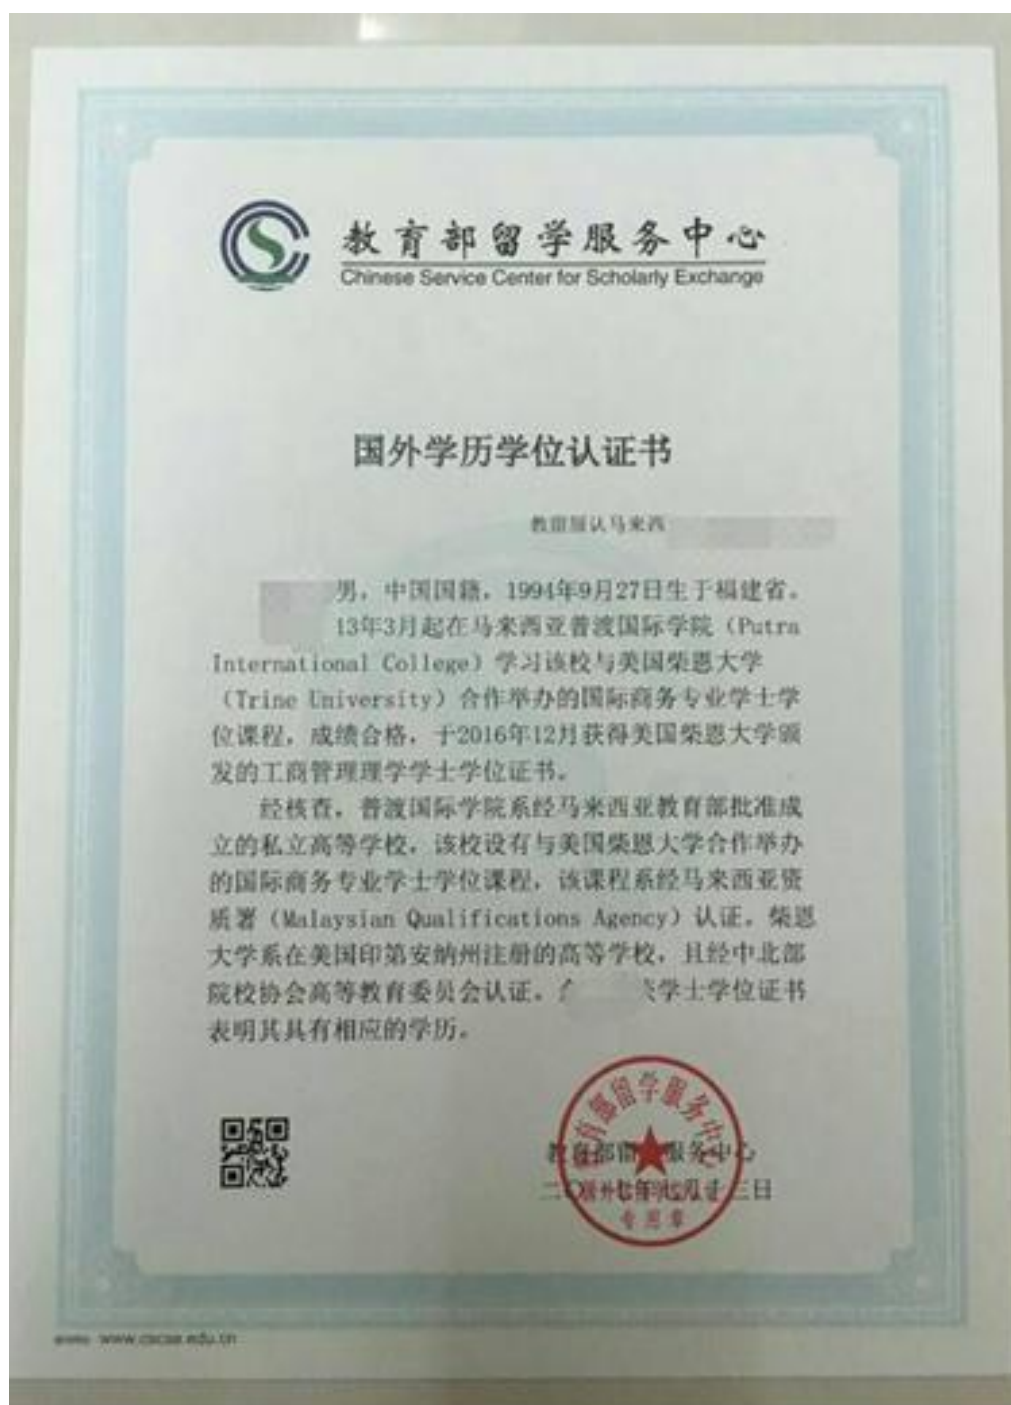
教育部留学服务中心
Chinese Service Center for Scholarly Exchange

国外学历学位认证书

教留服认马来西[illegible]

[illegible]男，中国国籍，1994年9月27日生于福建省。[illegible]13年3月起在马来西亚普渡国际学院（Putra International College）学习该校与美国柴恩大学（Trine University）合作举办的国际商务专业学士学位课程，成绩合格，于2016年12月获得美国柴恩大学颁发的工商管理理学学士学位证书。

经核查，普渡国际学院系经马来西亚教育部批准成立的私立高等学校，该校设有与美国柴恩大学合作举办的国际商务专业学士学位课程，该课程系经马来西亚资质署（Malaysian Qualifications Agency）认证。柴恩大学系在美国印第安纳州注册的高等学校，且经中北部院校协会高等教育委员会认证。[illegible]学士学位证书表明其具有相应的学历。

教育部留学服务中心
二〇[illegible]三日

教育部留学服务中心
国外学历学位认证
专用章

www.cscse.edu.cn